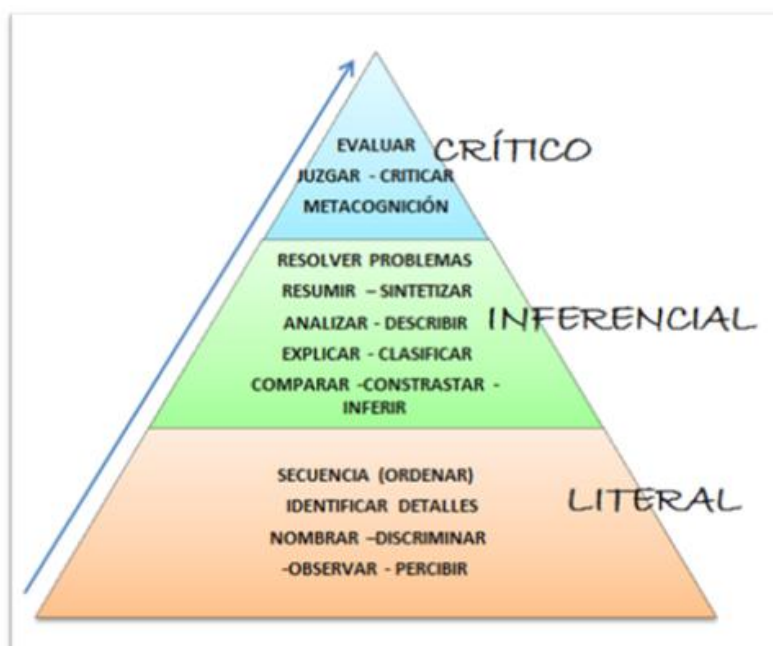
EVALUAR CRÍTICO
JUZGAR - CRITICAR
METACOGNICIÓN

RESOLVER PROBLEMAS
RESUMIR – SINTETIZAR
ANALIZAR - DESCRIBIR INFERENCIAL
EXPLICAR - CLASIFICAR
COMPARAR -CONSTRASTAR - INFERIR

SECUENCIA (ORDENAR)
IDENTIFICAR DETALLES LITERAL
NOMBRAR –DISCRIMINAR
-OBSERVAR - PERCIBIR